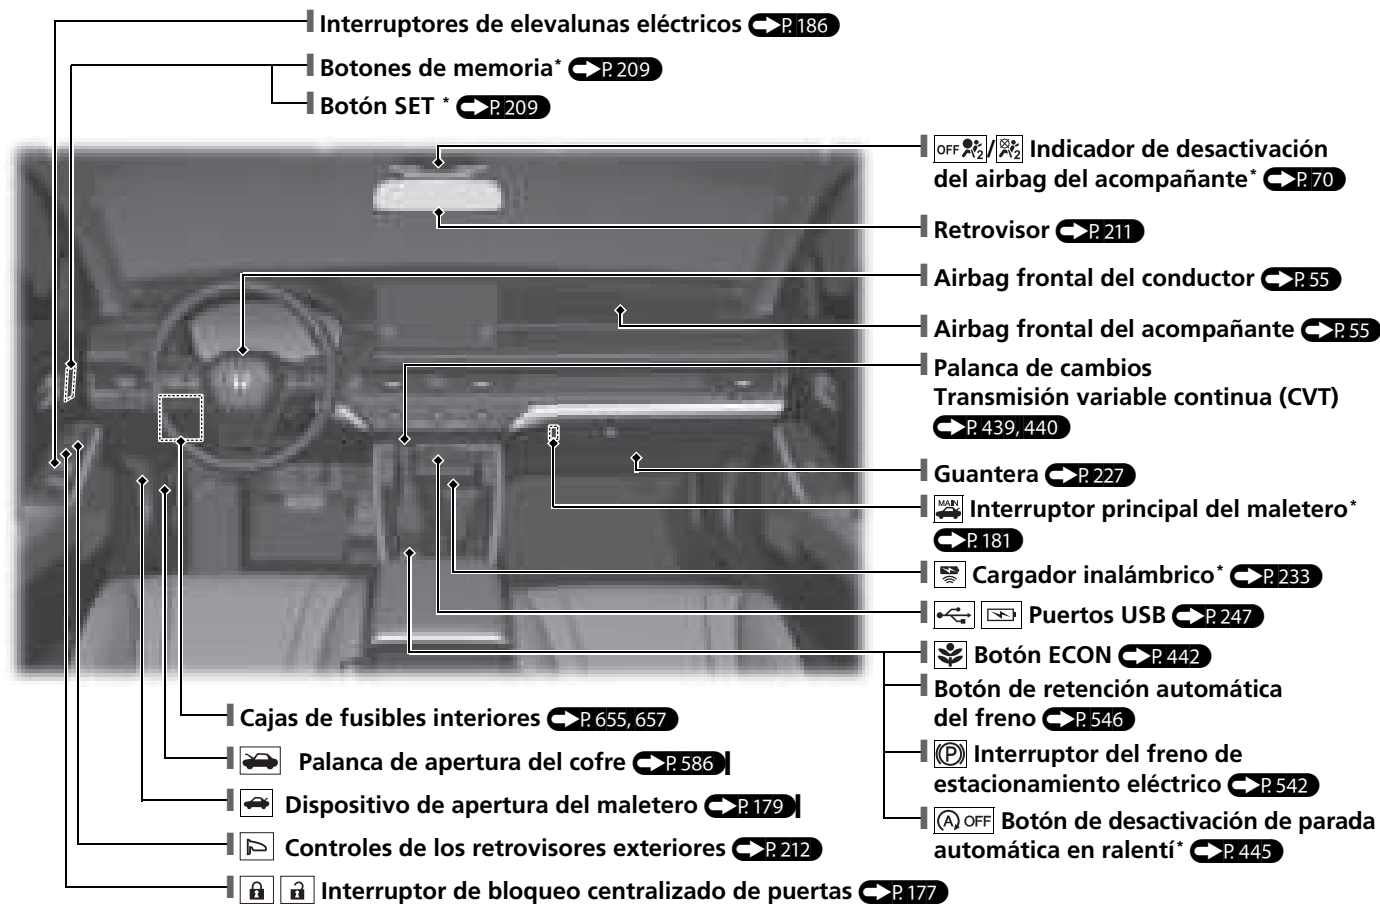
Interruptores de elevalunas eléctricos P.186

Botones de memoria* P.209

Botón SET * P.209

OFF / Indicador de desactivación del airbag del acompañante* P.70

Retrovisor P.211

Airbag frontal del conductor P.55

Airbag frontal del acompañante P.55

Palanca de cambios
Transmisión variable continua (CVT) P.439, 440

Guantera P.227

MAIN Interruptor principal del maletero* P.181

Cargador inalámbrico* P.233

Puertos USB P.247

Botón ECON P.442

Botón de retención automática del freno P.546

Interruptor del freno de estacionamiento eléctrico P.542

OFF Botón de desactivación de parada automática en ralentí* P.445

Cajas de fusibles interiores P.655, 657

Palanca de apertura del cofre P.586

Dispositivo de apertura del maletero P.179

Controles de los retrovisores exteriores P.212

Interruptor de bloqueo centralizado de puertas P.177